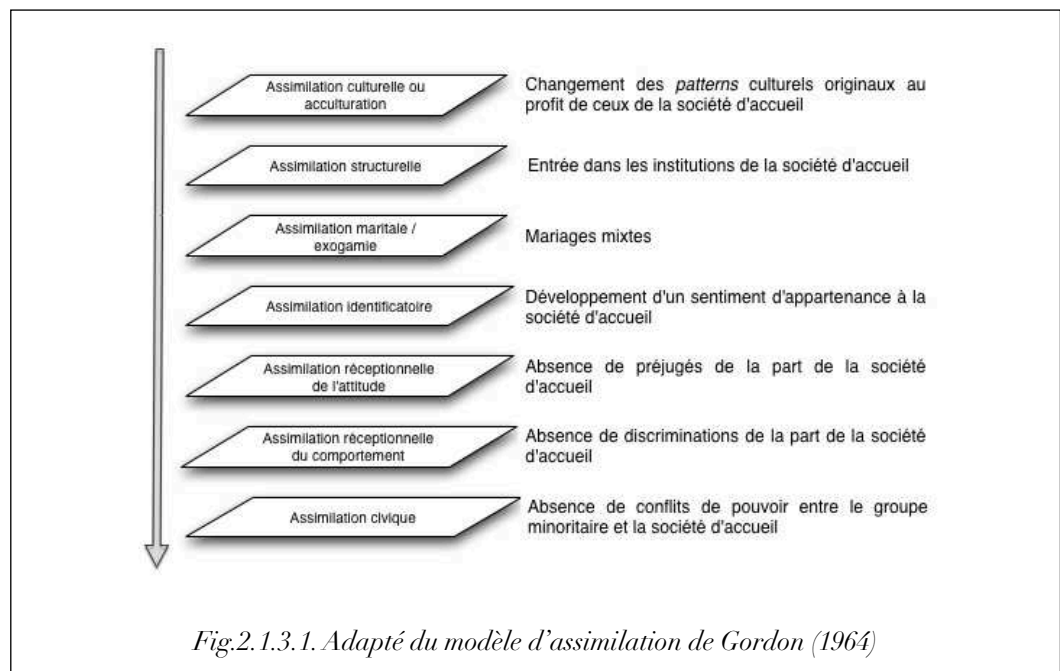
Assimilation culturelle ou acculturation

Changement des *patterns* culturels originaux au profit de ceux de la société d'accueil

Assimilation structurelle

Entrée dans les institutions de la société d'accueil

Assimilation maritale / exogamie

Mariages mixtes

Assimilation identificatoire

Développement d'un sentiment d'appartenance à la société d'accueil

Assimilation réceptionnelle de l'attitude

Absence de préjugés de la part de la société d'accueil

Assimilation réceptionnelle du comportement

Absence de discriminations de la part de la société d'accueil

Assimilation civique

Absence de conflits de pouvoir entre le groupe minoritaire et la société d'accueil

Fig.2.1.3.1. Adapté du modèle d'assimilation de Gordon (1964)